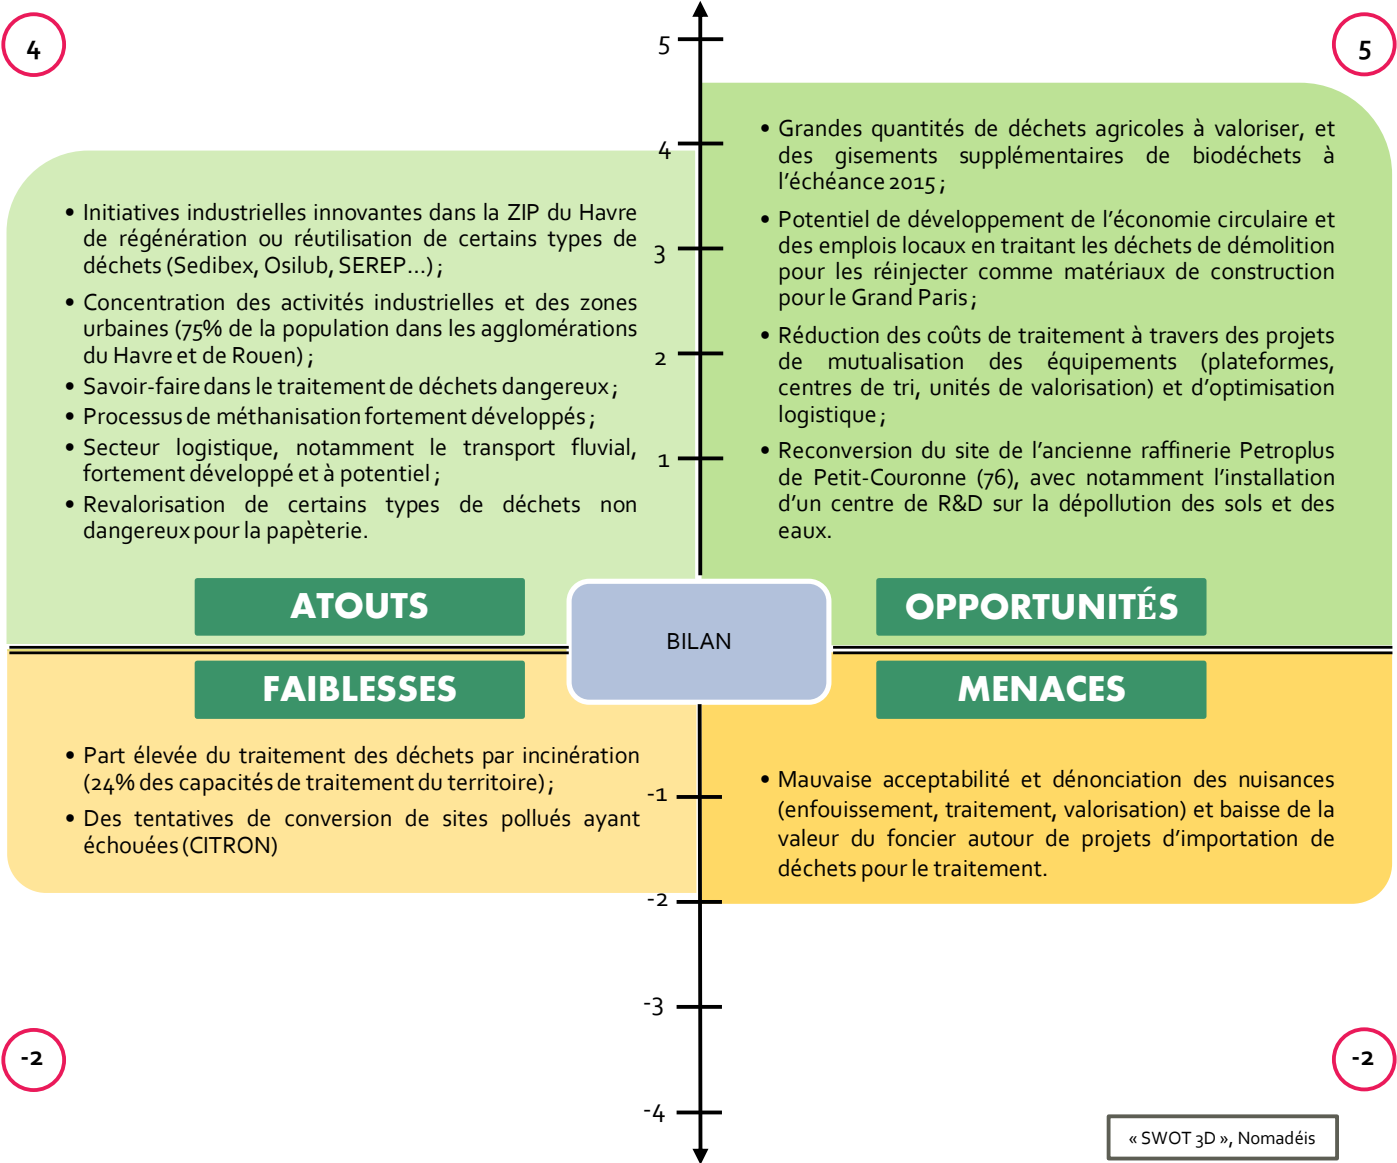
4

5

5

4

3

2

1

• Initiatives industrielles innovantes dans la ZIP du Havre de régénération ou réutilisation de certains types de déchets (Sedibex, Osilub, SEREP…) ;

• Concentration des activités industrielles et des zones urbaines (75% de la population dans les agglomérations du Havre et de Rouen) ;

• Savoir-faire dans le traitement de déchets dangereux ;

• Processus de méthanisation fortement développés ;

• Secteur logistique, notamment le transport fluvial, fortement développé et à potentiel ;

• Revalorisation de certains types de déchets non dangereux pour la papèterie.

• Grandes quantités de déchets agricoles à valoriser, et des gisements supplémentaires de biodéchets à l'échéance 2015 ;

• Potentiel de développement de l'économie circulaire et des emplois locaux en traitant les déchets de démolition pour les réinjecter comme matériaux de construction pour le Grand Paris ;

• Réduction des coûts de traitement à travers des projets de mutualisation des équipements (plateformes, centres de tri, unités de valorisation) et d'optimisation logistique ;

• Reconversion du site de l'ancienne raffinerie Petroplus de Petit-Couronne (76), avec notamment l'installation d'un centre de R&D sur la dépollution des sols et des eaux.

ATOUTS

BILAN

OPPORTUNITÉS

FAIBLESSES

MENACES

• Part élevée du traitement des déchets par incinération (24% des capacités de traitement du territoire) ;

• Des tentatives de conversion de sites pollués ayant échouées (CITRON)

-1

• Mauvaise acceptabilité et dénonciation des nuisances (enfouissement, traitement, valorisation) et baisse de la valeur du foncier autour de projets d'importation de déchets pour le traitement.

-2

-3

-4

-2

-2

« SWOT 3D », Nomadéis